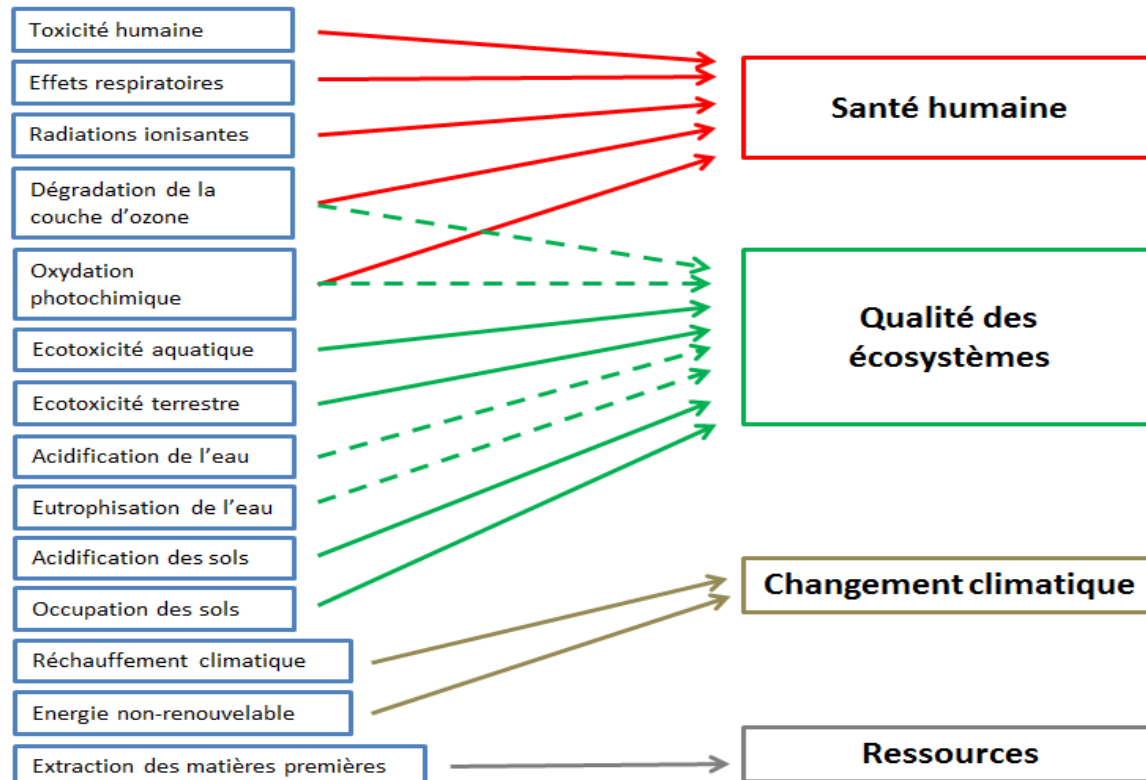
Toxicité humaine

Effets respiratoires

Radiations ionisantes

Dégradation de la couche d'ozone

Oxydation photochimique

Ecotoxicité aquatique

Ecotoxicité terrestre

Acidification de l'eau

Eutrophisation de l'eau

Acidification des sols

Occupation des sols

Réchauffement climatique

Energie non-renouvelable

Extraction des matières premières

Santé humaine

Qualité des écosystèmes

Changement climatique

Ressources